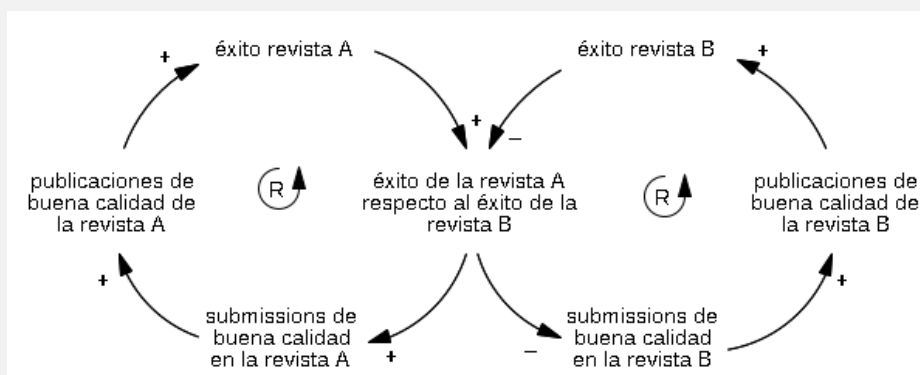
+

éxito revista A

éxito revista B

+

+

–

publicaciones de buena calidad de la revista A

R

éxito de la revista A respecto al éxito de la revista B

R

publicaciones de buena calidad de la revista B

+

+

submissions de buena calidad en la revista A

+

–

submissions de buena calidad en la revista B